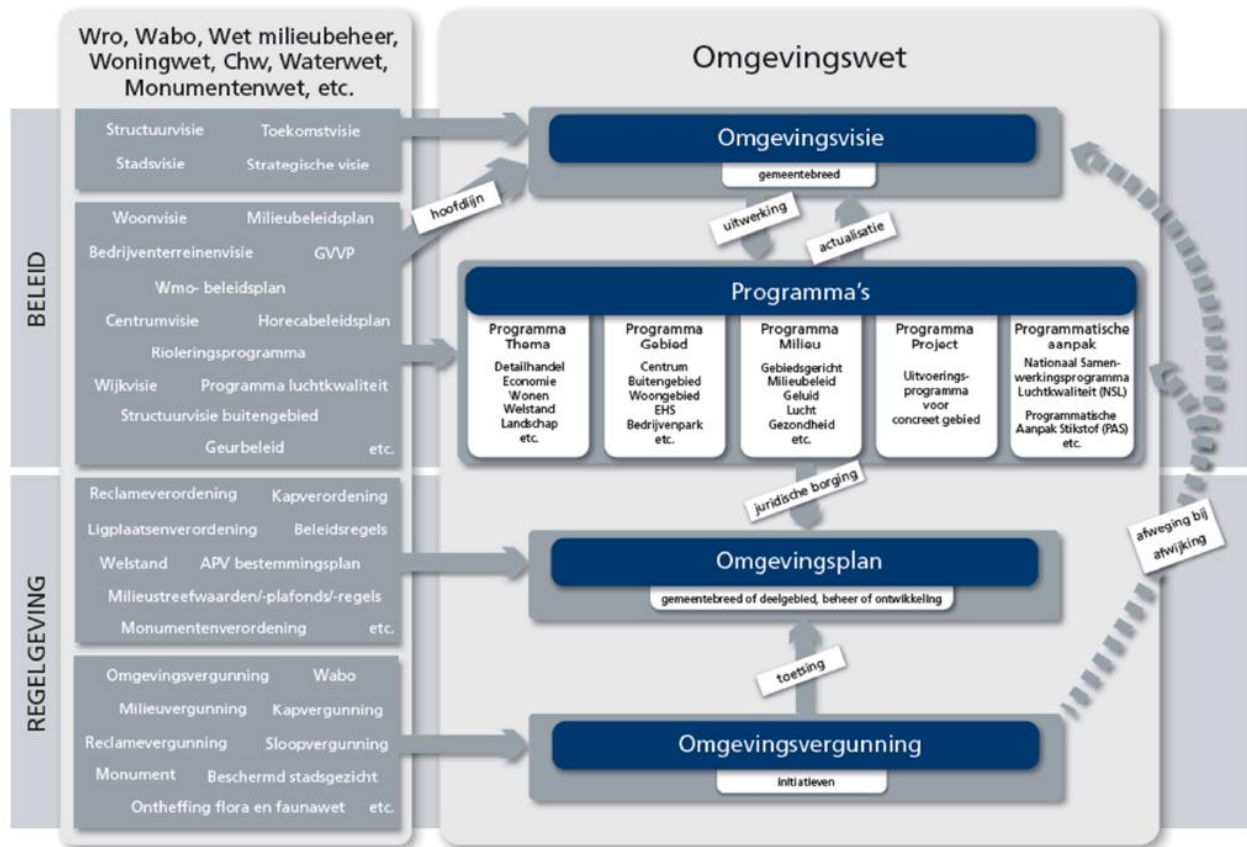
Wro, Wabo, Wet milieubeheer, Woningwet, Chw, Waterwet, Monumentenwet, etc.

Omgevingswet

BELEID

REGELGEVING

Structuurvisie Toekomstvisie
Stadsvisie Strategische visie

Woonvisie Milieubeleidsplan
Bedrijventerreinenvisie GVVP
Wmo- beleidsplan
Centrumvisie Horecabeleidsplan
Rioleringsprogramma
Wijkvisie Programma luchtkwaliteit
Structuurvisie buitengebied
Geurbeleid etc.

Reclameverordening Kapverordening
Ligplaatsenverordening Beleidsregels
Welstand APV bestemmingsplan
Milieustreefwaarden/-plafonds/-regels
Monumentenverordening etc.

Omgevingsvergunning Wabo
Milieuvergunning Kapvergunning
Reclamevergunning Sloopvergunning
Monument Beschermd stadsgezicht
Ontheffing flora en faunawet etc.

hoofdlijn

Omgevingsvisie
gemeentebreed

uitwerking

actualisatie

Programma's

| Programma Thema | Programma Gebied | Programma Milieu | Programma Project | Programmatische aanpak |
|---|---|---|---|---|
| Detailhandel Economie Wonen Welstand Landschap etc. | Centrum Buitengebied Woongebied EHS Bedrijvenpark etc. | Gebiedsgericht Milieubeleid Geluid Lucht Gezondheid etc. | Uitvoeringsprogramma voor concreet gebied | Nationaal Samenwerkingsprogramma Luchtkwaliteit (NSL) Programmatische Aanpak Stikstof (PAS) etc. |

juridische borging

Omgevingsplan
gemeentebreed of deelgebied, beheer of ontwikkeling

afweging bij afwijking

toetsing

Omgevingsvergunning
initiatieven